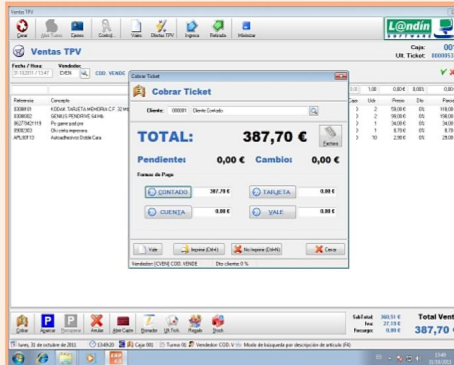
Ventas TPV

Cerrar Abrir Turno Cajones Configur. Vales Clientes TPV Ingresos Retiradas Minimizar

L@ndin SOFTWARE

Ventas TPV

Caja: 00
Ult. Ticket: 0000053

Fecha / Hora: 31/10/2011 / 13:47 Vendedor: CVEN COD. VENDE

| Referencia | Concepto |
|---|---|
| 0308410 | KODAK TARJETA MEMORIA C.F. 32 MB |
| 0308082 | GENIUS PENDRIVE 64 MB |
| 06270621119 | Pc game pad pro |
| 0300383 | Chi cinta impresora |
| APL00713 | Archivadores Doble Cara |

| Cant. | Uds | Precio | Dto | Precio |
|---|---|---|---|---|
| 1,00 | | 0,00 € | 0,00% | 0,00 |
| 3 | 2 | 59,00 € | 0% | 118,00 |
| 3 | 2 | 98,00 € | 0% | 196,00 |
| 3 | 1 | 34,00 € | 0% | 34,00 |
| 3 | 1 | 8,70 € | 0% | 8,70 |
| 3 | 10 | 2,90 € | 0% | 29,00 |

Cobrar Ticket

Cobrar Ticket

Cliente: 000001 Cliente Contado

TOTAL: 387,70 €

Fechas

Pendiente: 0,00 € Cambio: 0,00 €

Formas de Pago

CONTADO 387,70 €
TARJETA 0,00 €
CUENTA 0,00 €
VALE 0,00 €

Vale Imprimir (Ctrl+I) No Imprimir (Ctrl+N) Cerrar

Vendedor: [CVEN] COD. VENDE Dto cliente: 0 %

Cobrar Aparcar Recuperar Anular Abrir Cajón Borrador Ult.Tick Regalo Stock

SubTotal: 369,51 €
Iva: 27,19 €
Recargo: 0,00 €

Total Vent
387,70 €

lunes, 31 de octubre de 2011 13:49:20 Caja 001 Turno 01 Vendedor: COD. V Modo de búsqueda por descripción de artículo (F6)

13:49
31/10/2011